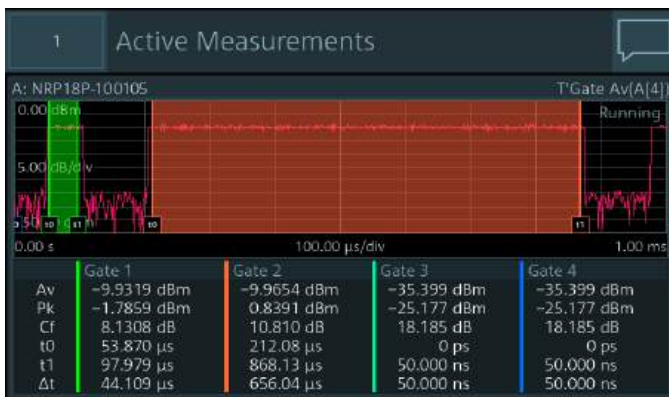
1

Active Measurements

A: NRP18P-100105

T'Gate Av[A(4)]

0.00 dBm

Running

5.00 dB/div

t0 t1 t0 t1

0.00 s

100.00 µs/div

1.00 ms

|  | Gate 1 | Gate 2 | Gate 3 | Gate 4 |
|---|---|---|---|---|
| Av | −9.9319 dBm | −9.9654 dBm | −35.399 dBm | −35.399 dBm |
| Pk | −1.7859 dBm | 0.8391 dBm | −25.177 dBm | −25.177 dBm |
| Cf | 8.1308 dB | 10.810 dB | 18.185 dB | 18.185 dB |
| t0 | 53.870 µs | 212.08 µs | 0 ps | 0 ps |
| t1 | 97.979 µs | 868.13 µs | 50.000 ns | 50.000 ns |
| Δt | 44.109 µs | 656.04 µs | 50.000 ns | 50.000 ns |